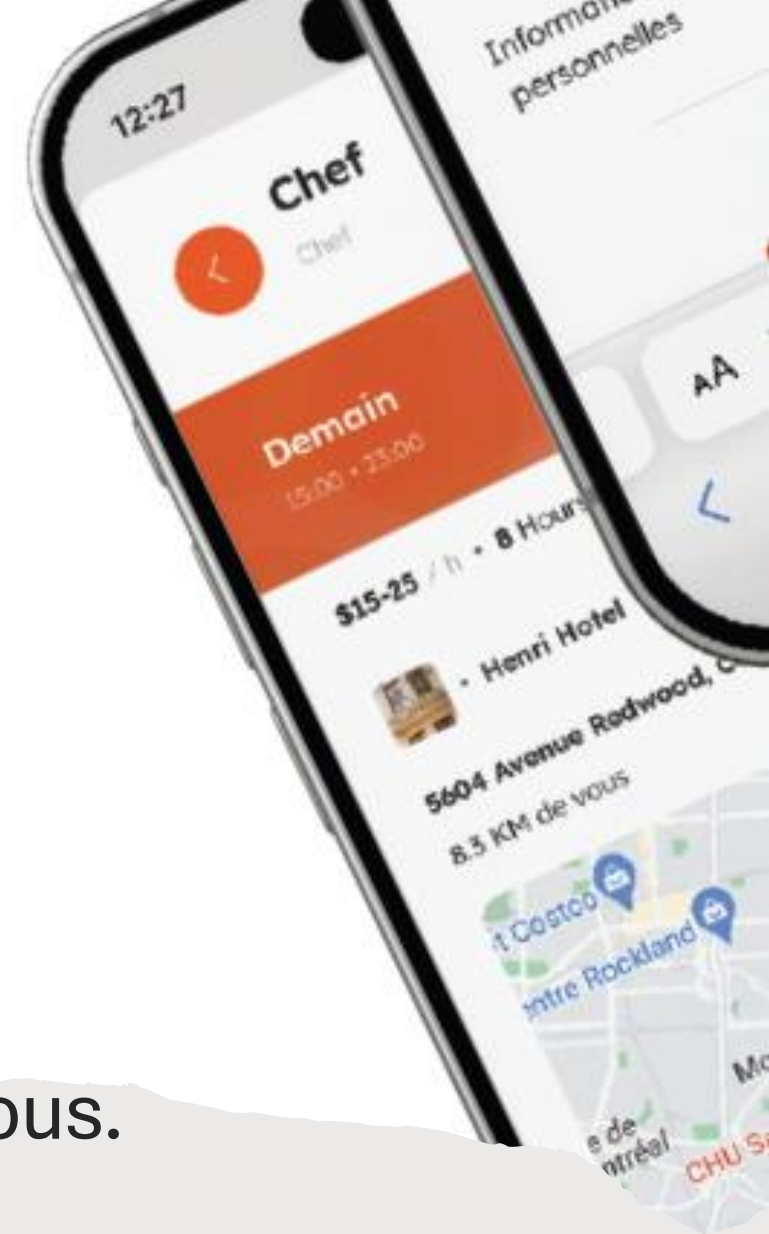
12:27

Chef

Chef

Demain

15:00 - 23:00

$15-25 / h • 8 Hours

• Henri Hotel

5604 Avenue Redwood, C

8.3 KM de vous

t Costco

ntre Rockland

e de ntréal

CHU Sa

Mo

Informations personnelles

AA

ous.